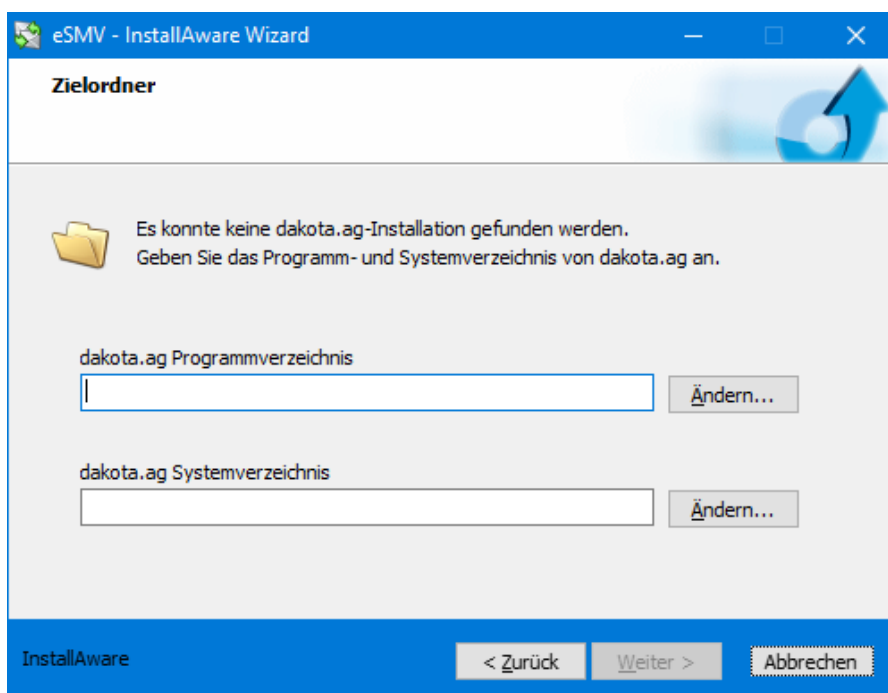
eSMV - InstallAware Wizard

Zielordner

Es konnte keine dakota.ag-Installation gefunden werden.
Geben Sie das Programm- und Systemverzeichnis von dakota.ag an.

dakota.ag Programmverzeichnis

Ändern...

dakota.ag Systemverzeichnis

Ändern...

InstallAware

< Zurück

Weiter >

Abbrechen